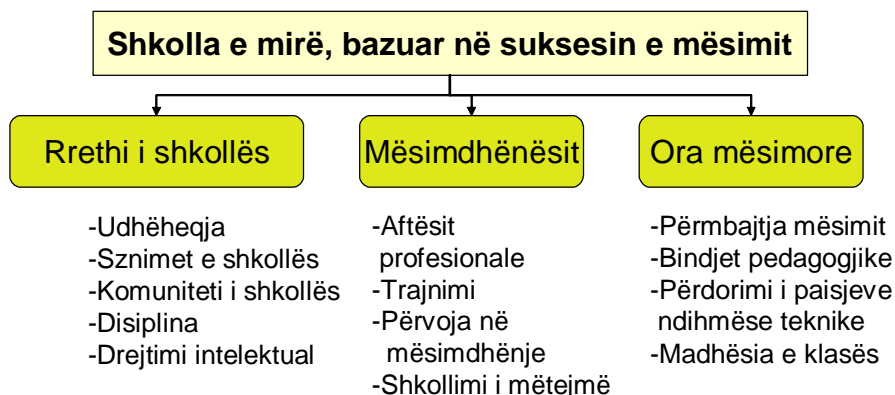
Shkolla e mirë, bazuar në suksesin e mësimit

Rrethi i shkollës

-Udhëheqja
-Sznimet e shkollës
-Komuniteti i shkollës
-Disiplina
-Drejtimi intelektual

Mësimdhënësit

-Aftësit profesionale
-Trajnimi
-Përvoja në mësimdhënje
-Shkollimi i mëtejmë

Ora mësimore

-Përmbajtja mësimit
-Bindjet pedagogjike
-Përdorimi i paisjeve ndihmëse teknike
-Madhësia e klasës